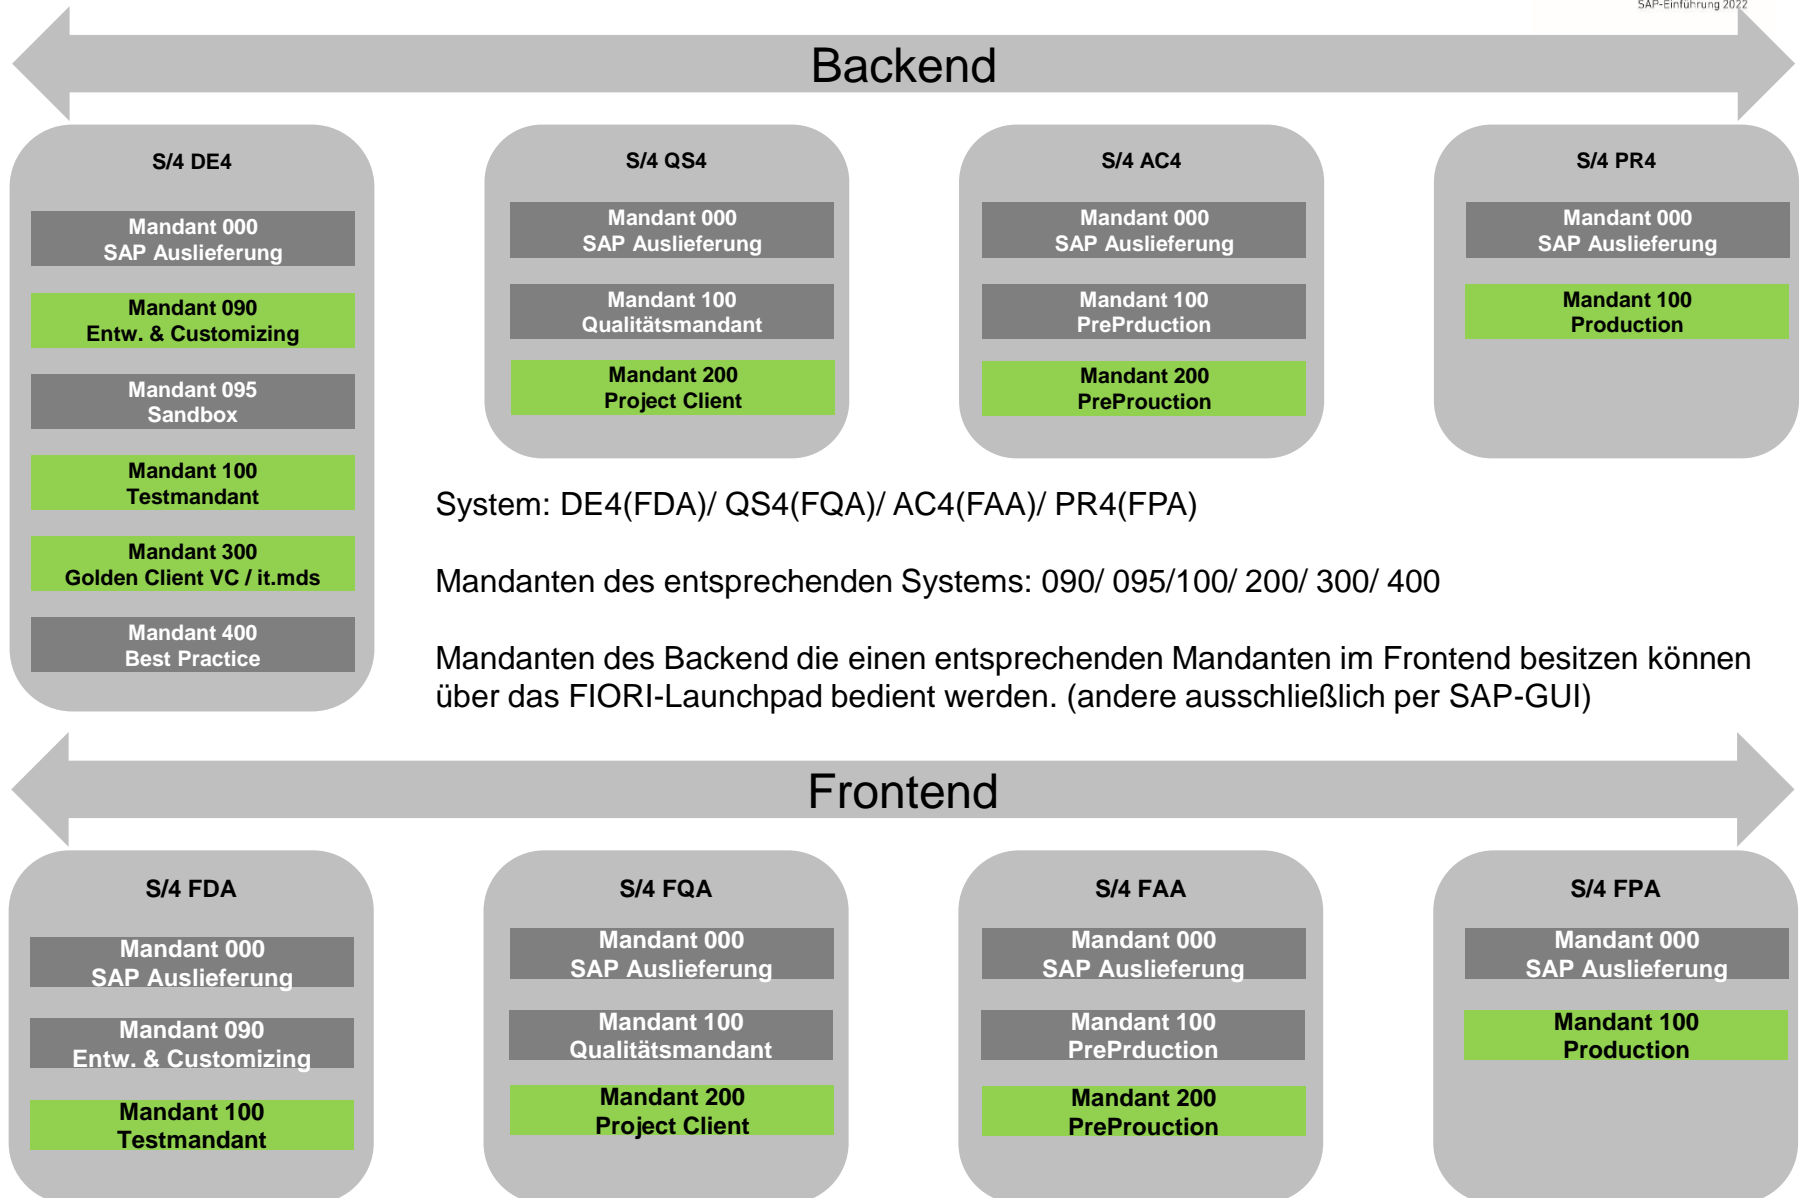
SAP-Einführung 2022

Backend

S/4 DE4

Mandant 000
SAP Auslieferung

Mandant 090
Entw. & Customizing

Mandant 095
Sandbox

Mandant 100
Testmandant

Mandant 300
Golden Client VC / it.mds

Mandant 400
Best Practice

S/4 QS4

Mandant 000
SAP Auslieferung

Mandant 100
Qualitätsmandant

Mandant 200
Project Client

S/4 AC4

Mandant 000
SAP Auslieferung

Mandant 100
PrePrduction

Mandant 200
PreProuction

S/4 PR4

Mandant 000
SAP Auslieferung

Mandant 100
Production

System: DE4(FDA)/ QS4(FQA)/ AC4(FAA)/ PR4(FPA)

Mandanten des entsprechenden Systems: 090/ 095/100/ 200/ 300/ 400

Mandanten des Backend die einen entsprechenden Mandanten im Frontend besitzen können über das FIORI-Launchpad bedient werden. (andere ausschließlich per SAP-GUI)

Frontend

S/4 FDA

Mandant 000
SAP Auslieferung

Mandant 090
Entw. & Customizing

Mandant 100
Testmandant

S/4 FQA

Mandant 000
SAP Auslieferung

Mandant 100
Qualitätsmandant

Mandant 200
Project Client

S/4 FAA

Mandant 000
SAP Auslieferung

Mandant 100
PrePrduction

Mandant 200
PreProuction

S/4 FPA

Mandant 000
SAP Auslieferung

Mandant 100
Production